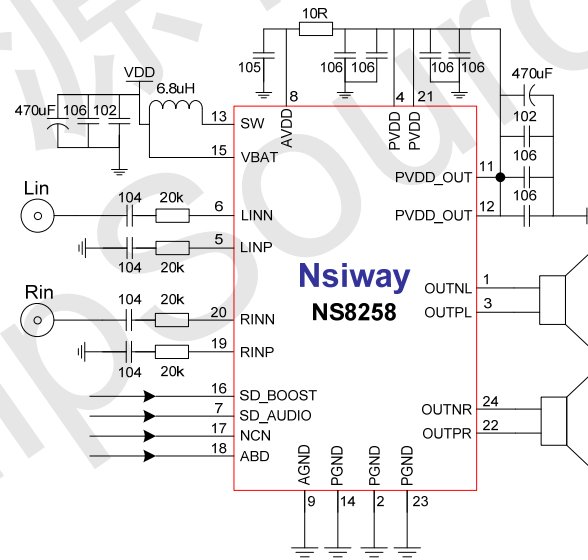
10R
105
106
106
106
106
470uF
VDD
6.8uH
470uF
106
102
8
4
21
102
13
SW
AVDD
PVDD
PVDD
15
VBAT
106
11
PVDD_OUT
Lin
104
20k
106
6
LINN
12
PVDD_OUT
5
LINP
104
20k
Nsiway
Rin
104
20k
NS8258
1
OUTNL
3
OUTPL
20
RINN
19
104
20k
RINP
16
SD_BOOST
7
SD_AUDIO
24
OUTNR
17
NCN
22
OUTPR
18
ABD
AGND
PGND
PGND
PGND
9
14
2
23